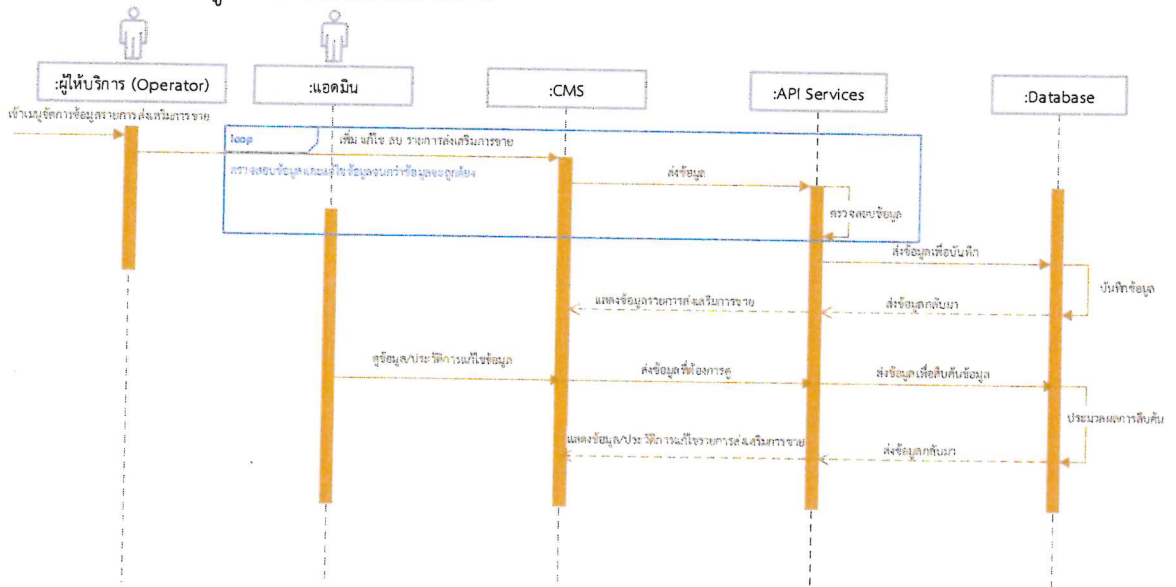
:ผู้ให้บริการ (Operator)

:แอดมิน

:CMS

:API Services

:Database

เข้าเมนูจัดการข้อมูลรายการส่งเสริมการขาย

loop

เพิ่ม แก้ไข ลบ รายการส่งเสริมการขาย

ตรวจสอบข้อมูลและแก้ไขข้อมูลจนกว่าข้อมูลจะถูกต้อง

ส่งข้อมูล

ตรวจสอบข้อมูล

ส่งข้อมูลเพื่อบันทึก

บันทึกข้อมูล

แสดงข้อมูลรายการส่งเสริมการขาย

ส่งข้อมูลกลับมา

ดูข้อมูล/ประวัติการแก้ไขข้อมูล

ส่งข้อมูลที่ต้องการดู

ส่งข้อมูลเพื่อสืบค้นข้อมูล

ประมวลผลการสืบค้น

แสดงข้อมูล/ประวัติการแก้ไขรายการส่งเสริมการขาย

ส่งข้อมูลกลับมา